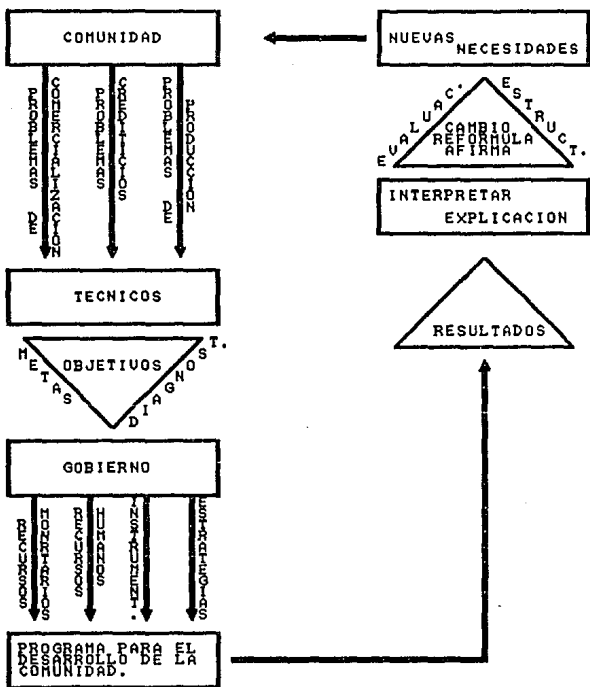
COMUNIDAD

NUEVAS NECESIDADES

EVALUAC. ESTRUCT.

CAMBIO
REFORMULA
AFIRMA

INTERPRETAR
EXPLICACION

PROBLEMAS DE COMERCIALIZACION

PROBLEMAS CREDITICIOS

PROBLEMAS DE PRODUCCION

TECNICOS

METAS

OBJETIVOS

DIAGNOST.

RESULTADOS

GOBIERNO

RECURSOS MONETARIOS

RECURSOS HUMANOS

INSTRUMENT.

ESTRATEGIAS

PROGRAMA PARA EL DESARROLLO DE LA COMUNIDAD.